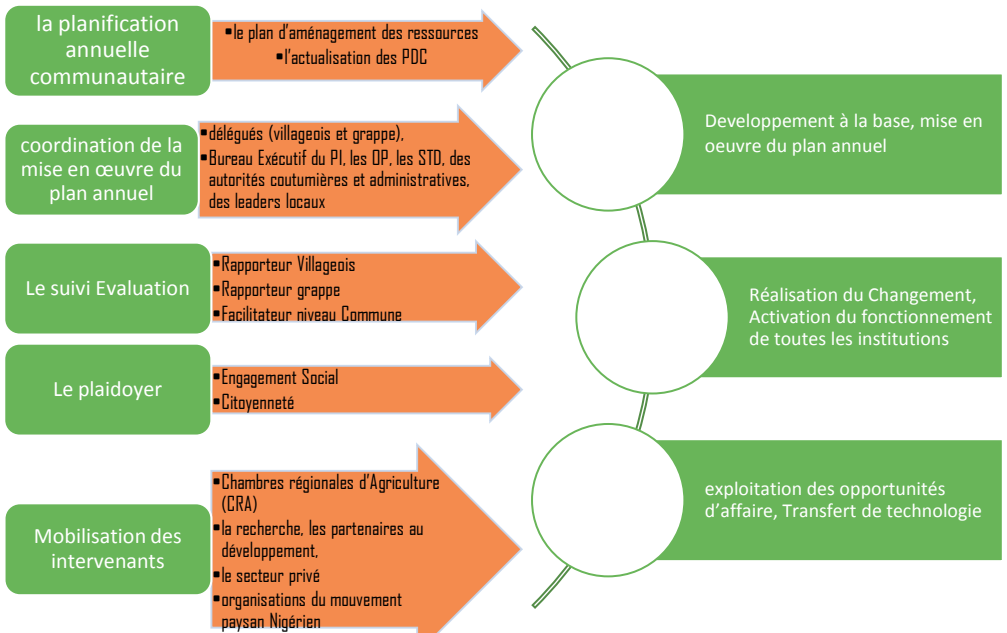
la planification annuelle communautaire

•le plan d'aménagement des ressources
•l'actualisation des PDC

coordination de la mise en œuvre du plan annuel

•délégués (villageois et grappe),
•Bureau Exécutif du PI, les OP, les STD, des autorités coutumières et administratives, des leaders locaux

Le suivi Evaluation

•Rapporteur Villageois
•Rapporteur grappe
•Facilitateur niveau Commune

Le plaidoyer

•Engagement Social
•Citoyenneté

Mobilisation des intervenants

•Chambres régionales d'Agriculture (CRA)
•la recherche, les partenaires au développement,
•le secteur privé
•organisations du mouvement paysan Nigérien

Developpement à la base, mise en oeuvre du plan annuel

Réalisation du Changement, Activation du fonctionnement de toutes les institutions

exploitation des opportunités d'affaire, Transfert de technologie